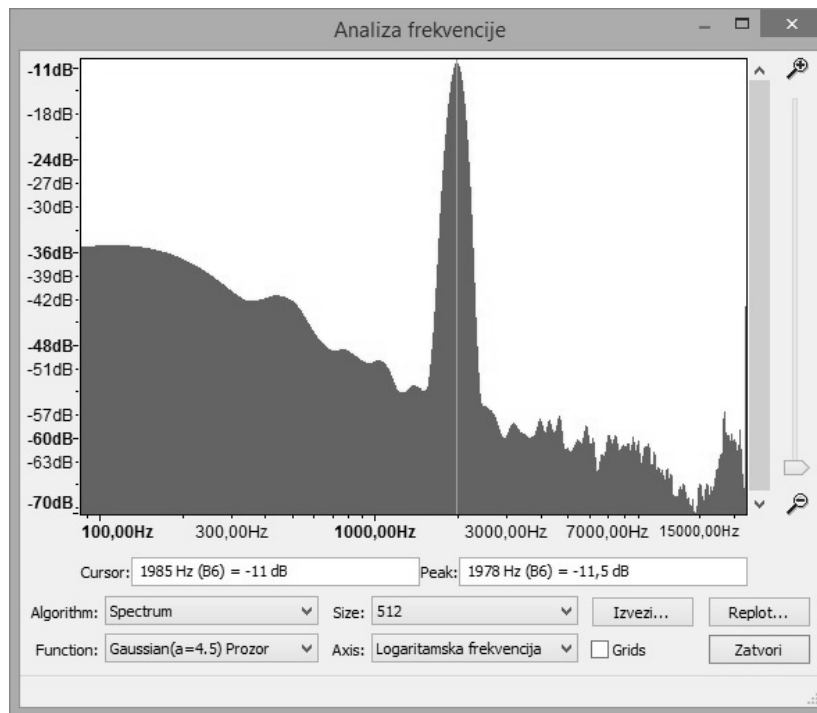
Analiza frekvencije

-11dB
-18dB
-24dB
-27dB
-30dB
-36dB
-39dB
-42dB
-48dB
-51dB
-57dB
-60dB
-63dB
-70dB

100,00Hz 300,00Hz 1000,00Hz 3000,00Hz 7000,00Hz 15000,00Hz

Cursor: 1985 Hz (B6) = -11 dB
Peak: 1978 Hz (B6) = -11,5 dB

Algorithm: Spectrum
Size: 512
Izvezi...
Replot...

Function: Gaussian(a=4.5) Prozor
Axis: Logaritamska frekvencija
Grids
Zatvori